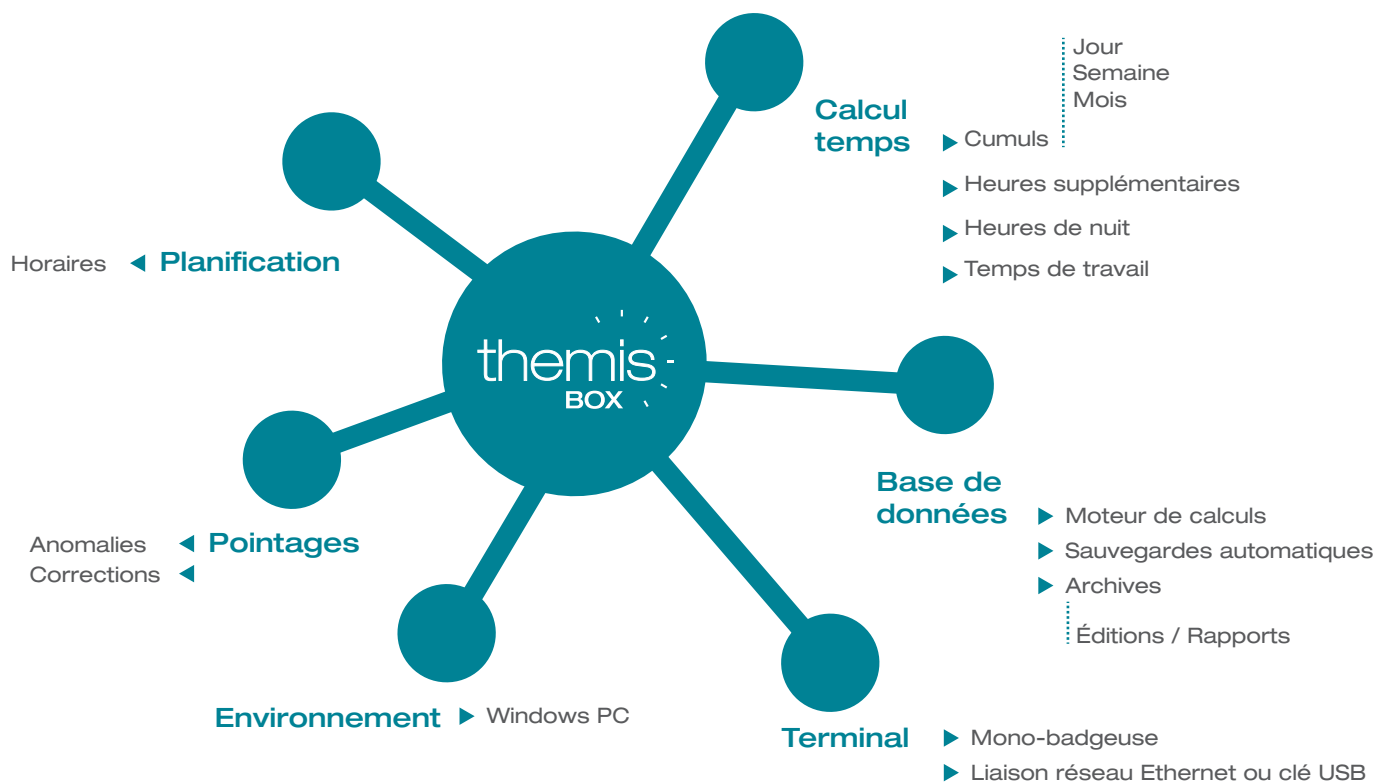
themis
BOX

Calcul temps
▶ Cumuls
Jour
Semaine
Mois
▶ Heures supplémentaires
▶ Heures de nuit
▶ Temps de travail

Horaires ◀ Planification

Base de données
▶ Moteur de calculs
▶ Sauvegardes automatiques
▶ Archives
Éditions / Rapports

Anomalies ◀ Pointages
Corrections ◀

Environnement ▶ Windows PC

Terminal
▶ Mono-badgeuse
▶ Liaison réseau Ethernet ou clé USB